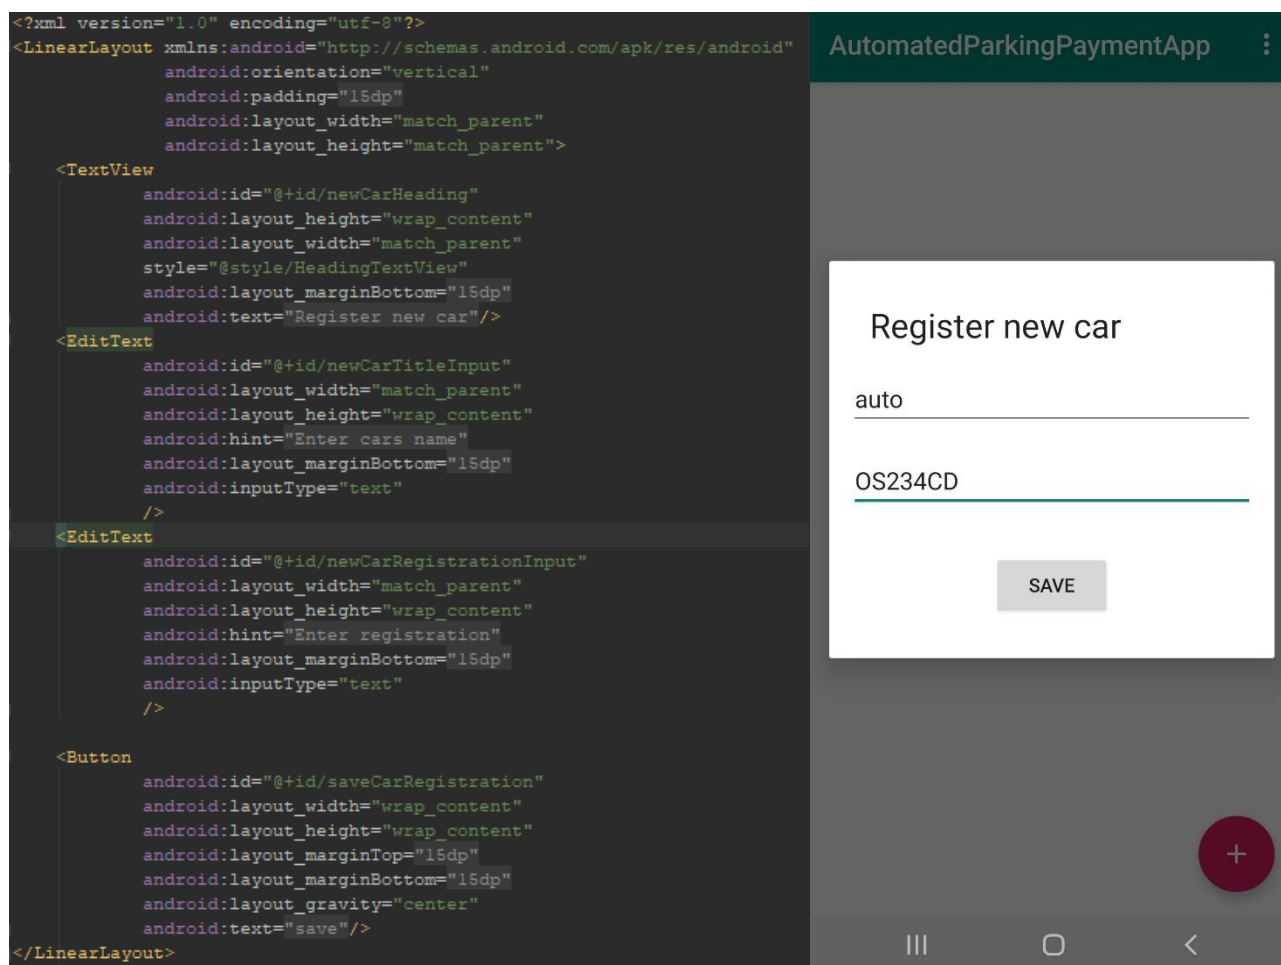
<?xml version="1.0" encoding="utf-8"?>
<LinearLayout xmlns:android="http://schemas.android.com/apk/res/android"
android:orientation="vertical"
android:padding="15dp"
android:layout_width="match_parent"
android:layout_height="match_parent">
<TextView
android:id="@+id/newCarHeading"
android:layout_height="wrap_content"
android:layout_width="match_parent"
style="@style/HeadingTextView"
android:layout_marginBottom="15dp"
android:text="Register new car"/>
<EditText
android:id="@+id/newCarTitleInput"
android:layout_width="match_parent"
android:layout_height="wrap_content"
android:hint="Enter cars name"
android:layout_marginBottom="15dp"
android:inputType="text"
/>
<EditText
android:id="@+id/newCarRegistrationInput"
android:layout_width="match_parent"
android:layout_height="wrap_content"
android:hint="Enter registration"
android:layout_marginBottom="15dp"
android:inputType="text"
/>

<Button
android:id="@+id/saveCarRegistration"
android:layout_width="wrap_content"
android:layout_height="wrap_content"
android:layout_marginTop="15dp"
android:layout_marginBottom="15dp"
android:layout_gravity="center"
android:text="save"/>
</LinearLayout>

AutomatedParkingPaymentApp

Register new car

auto

OS234CD

SAVE

+